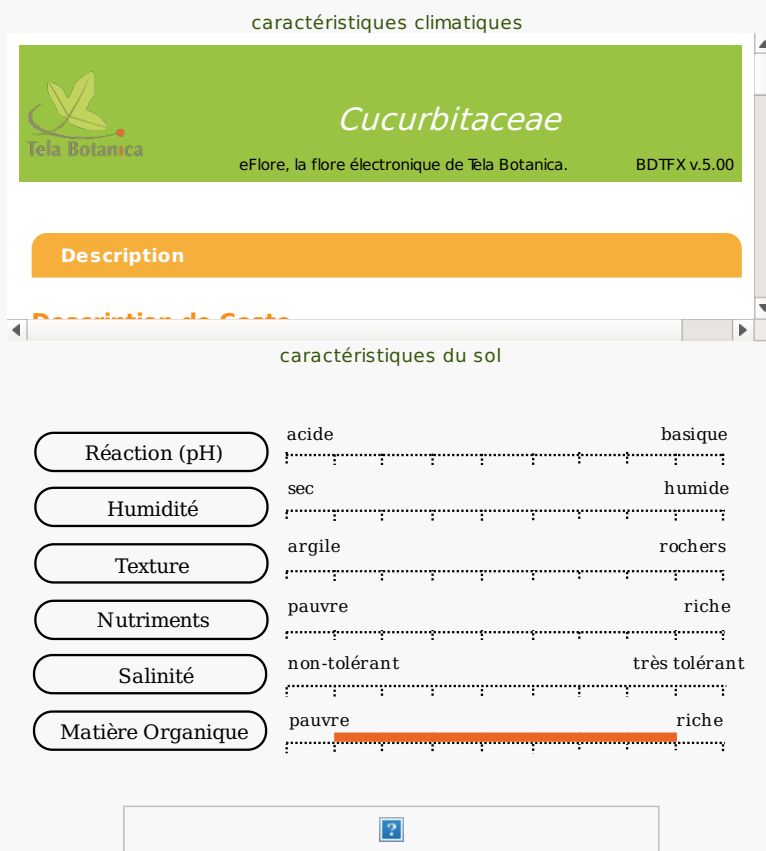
caractéristiques climatiques

Tela Botanica

Cucurbitaceae

eFlore, la flore électronique de Tela Botanica.

BDTFX v.5.00

Description

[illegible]

caractéristiques du sol

Réaction (pH)
acide
basique

Humidité
sec
humide

Texture
argile
rochers

Nutriments
pauvre
riche

Salinité
non-tolérant
très tolérant

Matière Organique
pauvre
riche

?